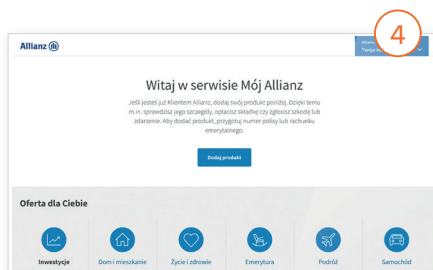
Allianz

4

Witaj w serwisie Mój Allianz

Jeśli jesteś już Klientem Allianz, dodaj swój produkt poniżej. Dzięki temu m.in. sprawdzisz jego szczegóły, opłacisz składkę czy zgłosisz szkodę lub zdarzenie. Aby dodać produkt, przygotuj numer polisy lub rachunku emerytalnego.

Dodaj produkt

Oferta dla Ciebie

Inwestycje

Dom i mieszkanie

Życie i zdrowie

Emerytura

Podróż

Samochód